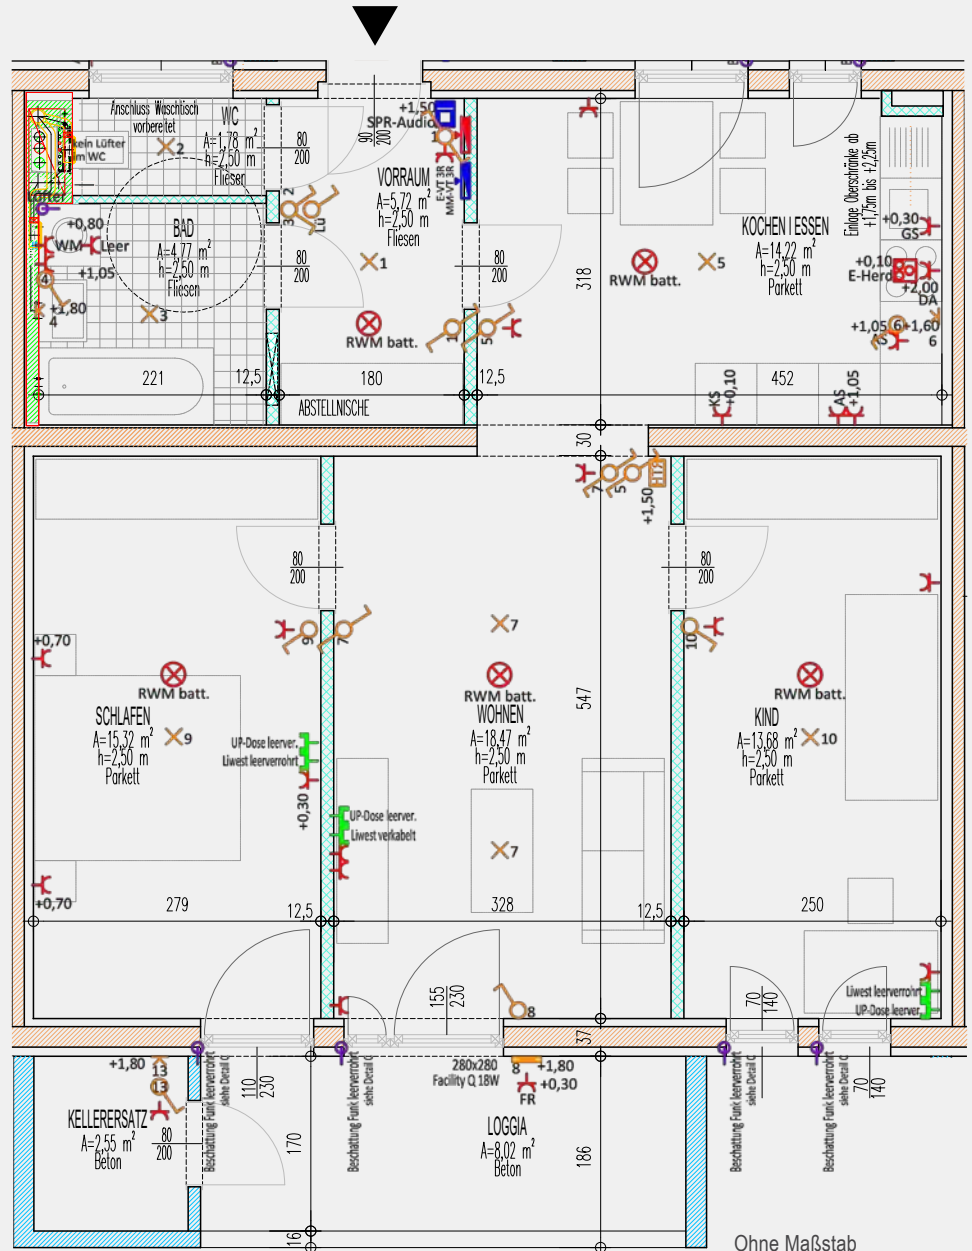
Anschluss Waschtisch vorbereitet
kein Lüfter im WC
Lüfter
WC
A=1,78 m²
h=2,50 m
Fliesen
2
80
200
+1,50
SPR-Audio
90
200
1
E-VT 3R
MM-VT 3R
VORRAUM
A=5,72 m²
h=2,50 m
Fliesen
2
3
LD
1
KOCHEN | ESSEN
A=14,22 m²
h=2,50 m
Parkett
5
RWM batt.
318
Einlage Oberschränke ab +1,75m bis +2,23m
+0,30
GS
+0,10
E-Herd
+2,00
DA
+1,05
6
+1,60
6
+0,80
WM
Leer
+1,05
4
+1,80
4
BAD
A=4,77 m²
h=2,50 m
Fliesen
3
80
200
80
200
RWM batt.
1
5
221
12,5
180
12,5
ABSTELLNISCHE
KS
+0,10
452
AS
+1,05
30
7
5
+1,50
80
200
80
200
+0,70
RWM batt.
SCHLAFEN
A=15,32 m²
h=2,50 m
Parkett
9
9
7
UP-Dose leerver.
Liwest leerverrohrt
+0,30
UP-Dose leerver.
Liwest verkabelt
7
RWM batt.
WOHNEN
A=18,47 m²
h=2,50 m
Parkett
7
547
10
RWM batt.
KIND
A=13,68 m²
h=2,50 m
Parkett
10
+0,70
279
12,5
328
12,5
250
110
230
155
230
8
37
70
140
Liwest leerverrohrt
UP-Dose leerver.
+1,80
13
13
KELLERERSATZ
A=2,55 m²
Beton
80
200
Beschattung Funk leerverrohrt siehe Detail C
170
Beschattung Funk leerverrohrt siehe Detail C
280x280
Facility Q 18W
8
+1,80
+0,30
FR
LOGGIA
A=8,02 m²
Beton
186
Beschattung Funk leerverrohrt siehe Detail C
Beschattung Funk leerverrohrt siehe Detail C
70
140
16
Ohne Maßstab